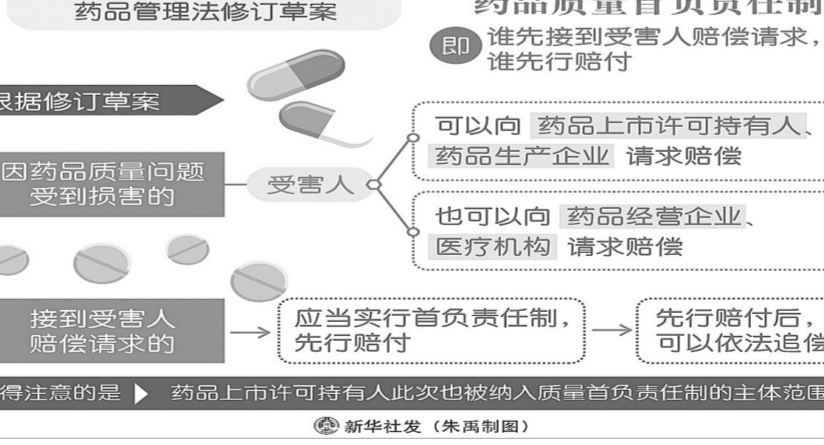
药品管理法修订草案

药品质量首负责任制

即 谁先接到受害人赔偿请求，谁先行赔付

根据修订草案

因药品质量问题受到损害的

受害人

可以向 药品上市许可持有人、药品生产企业 请求赔偿

也可以向 药品经营企业、医疗机构 请求赔偿

接到受害人赔偿请求的

应当实行首负责任制，先行赔付

先行赔付后，可以依法追偿

得注意的是 ▶ 药品上市许可持有人此次也被纳入质量首负责任制的主体范围

新华社发（朱禹制图）